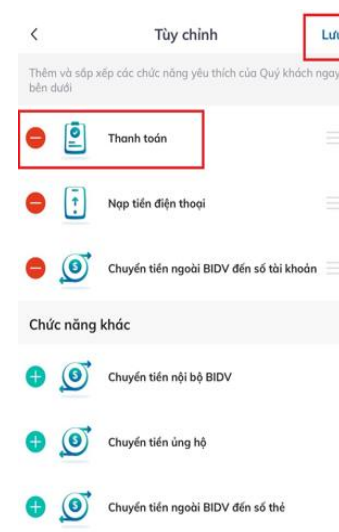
<

Tùy chỉnh

Lưu

Thêm và sắp xếp các chức năng yêu thích của Quý khách ngay bên dưới

Thanh toán

Nạp tiền điện thoại

Chuyển tiền ngoài BIDV đến số tài khoản

Chức năng khác

Chuyển tiền nội bộ BIDV

Chuyển tiền ủng hộ

Chuyển tiền ngoài BIDV đến số thẻ